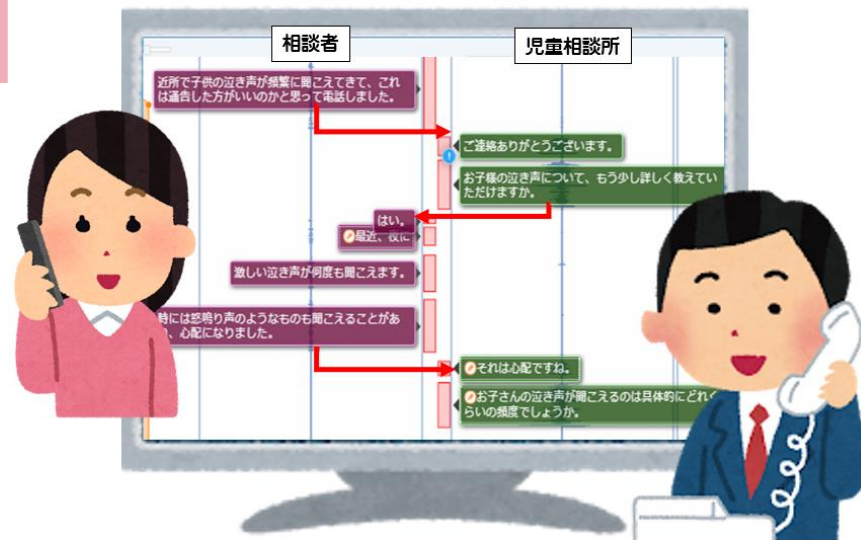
相談者

児童相談所

近所で子供の泣き声が頻繁に聞こえてきて、これは通告した方がいいのかと思って電話しました。

ご連絡ありがとうございます。

お子様の泣き声について、もう少し詳しく教えていただけますか。

はい。

最近、夜に

激しい泣き声が何度も聞こえます。

時には怒鳴り声のようなものも聞こえることがあ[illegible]、心配になりました。

それは心配ですね。

お子さんの泣き声が聞こえるのは具体的にどれく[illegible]らいの頻度でしょうか。